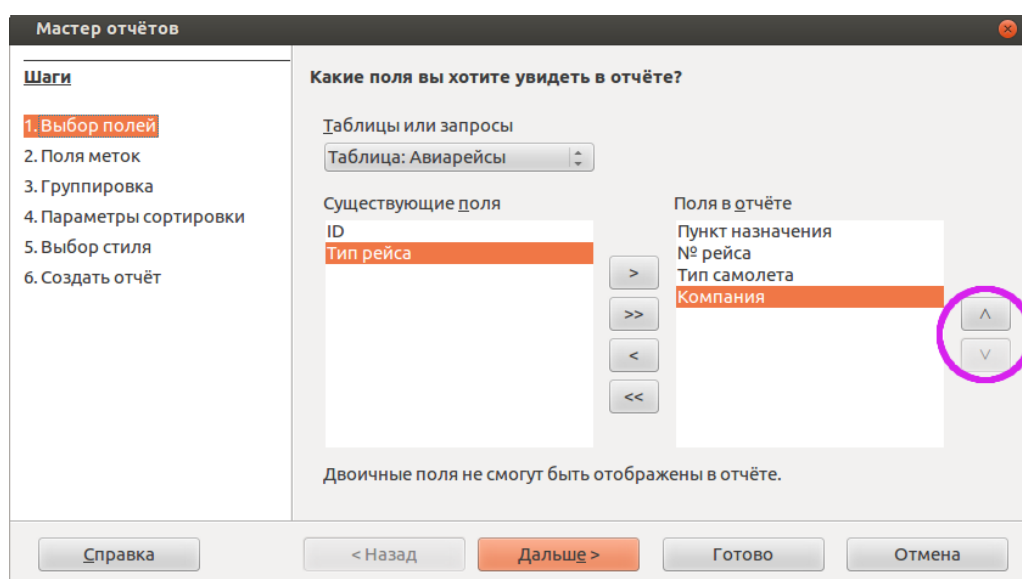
Мастер отчётов

Шаги

1. Выбор полей
2. Поля меток
3. Группировка
4. Параметры сортировки
5. Выбор стиля
6. Создать отчёт

Какие поля вы хотите увидеть в отчёте?

Таблицы или запросы

Таблица: Авиарейсы

Существующие поля

ID
Тип рейса

>
>>
<
<<

Поля в отчёте

Пункт назначения
№ рейса
Тип самолета
Компания

^
v

Двоичные поля не смогут быть отображены в отчёте.

Справка
< Назад
Дальше >
Готово
Отмена